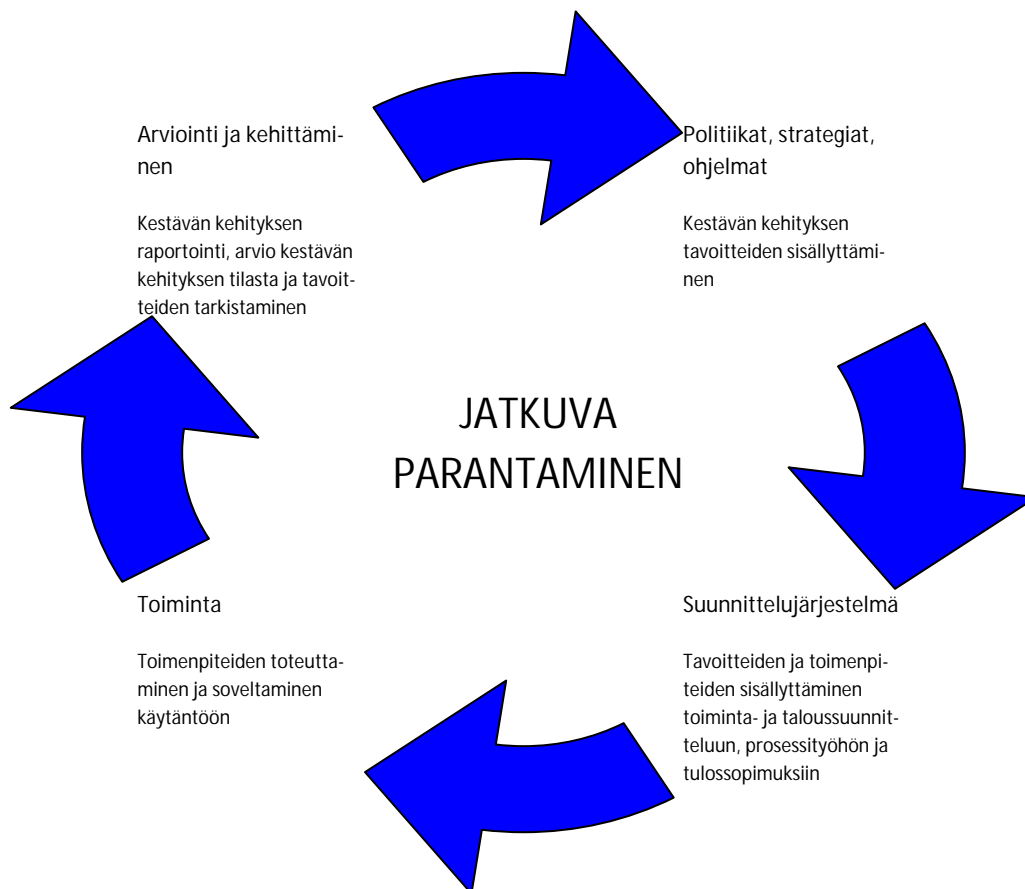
Arviointi ja kehittäminen

Kestävän kehityksen raportointi, arvio kestävän kehityksen tilasta ja tavoitteiden tarkistaminen

Politiikat, strategiat, ohjelmat

Kestävän kehityksen tavoitteiden sisällyttäminen

JATKUVA PARANTAMINEN

Toiminta

Toimenpiteiden toteuttaminen ja soveltaminen käytäntöön

Suunnittelujärjestelmä

Tavoitteiden ja toimenpiteiden sisällyttäminen toiminta- ja taloussuunnitteluun, prosessityöhön ja tulossopimuksiin